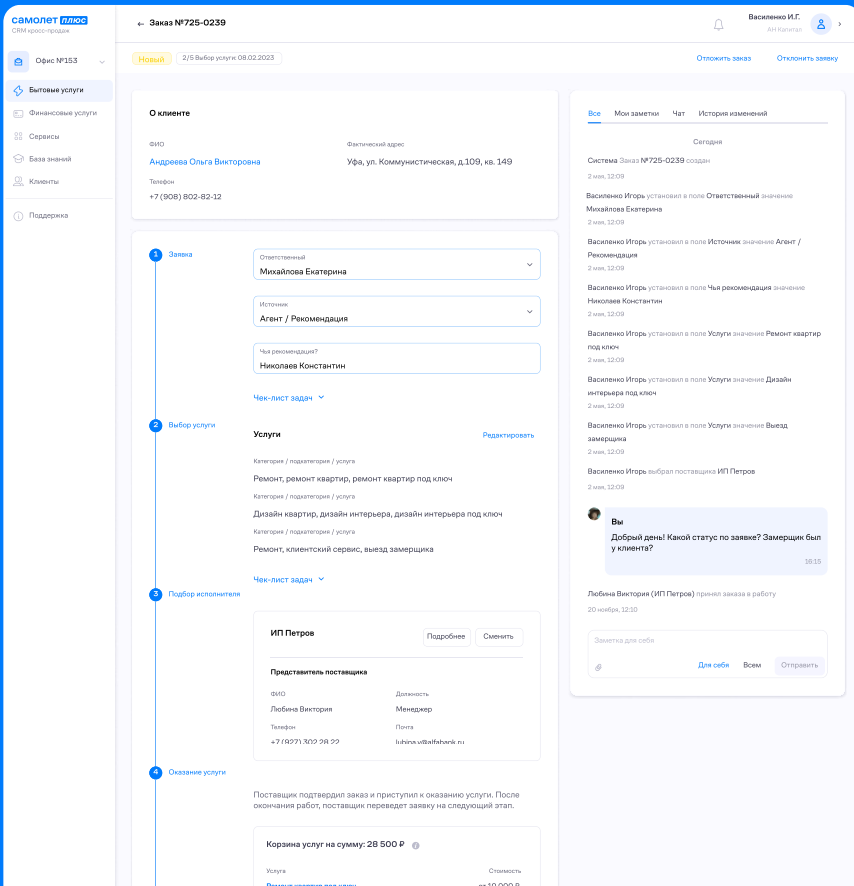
самолет плюс
CRM кросс-продаж

Офис №153

Бытовые услуги
Финансовые услуги
Сервисы
База знаний
Клиенты
Поддержка

← Заказ №725-0239

Василенко И.Г.
АН Капитал

Новый 2/5 Выбор услуги: 08.02.2023

Отложить заказ Отклонить заявку

О клиенте

ФИО
Андреева Ольга Викторовна

Фактический адрес
Уфа, ул. Коммунистическая, д.109, кв. 149

Телефон
+7 (908) 802-82-12

1 Заявка

Ответственный
Михайлова Екатерина

Источник
Агент / Рекомендация

Чья рекомендация?
Николаев Константин

Чек-лист задач

2 Выбор услуги

Услуги Редактировать

Категория / подкатегория / услуга
Ремонт, ремонт квартир, ремонт квартир под ключ
Категория / подкатегория / услуга
Дизайн квартир, дизайн интерьера, дизайн интерьера под ключ
Категория / подкатегория / услуга
Ремонт, клиентский сервис, выезд замерщика

Чек-лист задач

3 Подбор исполнителя

ИП Петров Подробнее Сменить

Представитель поставщика

ФИО
Любина Виктория
Должность
Менеджер
Телефон
+7 (927) 302 28 22
Почта
lubina.v@alfabank.ru

4 Оказание услуги

Поставщик подтвердил заказ и приступил к оказанию услуги. После окончания работ, поставщик переведет заявку на следующий этап.

Корзина услуг на сумму: 28 500 ₽

Услуга Стоимость
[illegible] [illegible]

Все Мои заметки Чат История изменений

Сегодня

Система Заказ №725-0239 создан
2 мая, 12:09

Василенко Игорь установил в поле Ответственный значение Михайлова Екатерина
2 мая, 12:09

Василенко Игорь установил в поле Источник значение Агент / Рекомендация
2 мая, 12:09

Василенко Игорь установил в поле Чья рекомендация значение Николаев Константин
2 мая, 12:09

Василенко Игорь установил в поле Услуги значение Ремонт квартир под ключ
2 мая, 12:09

Василенко Игорь установил в поле Услуги значение Дизайн интерьера под ключ
2 мая, 12:09

Василенко Игорь установил в поле Услуги значение Выезд замерщика
2 мая, 12:09

Василенко Игорь выбрал поставщика ИП Петров
2 мая, 12:09

Вы
Добрый день! Какой статус по заявке? Замерщик был у клиента?
16:15

Любина Виктория (ИП Петров) принял заказа в работу
20 ноября, 12:10

Заметка для себя
Для себя Всем Отправить